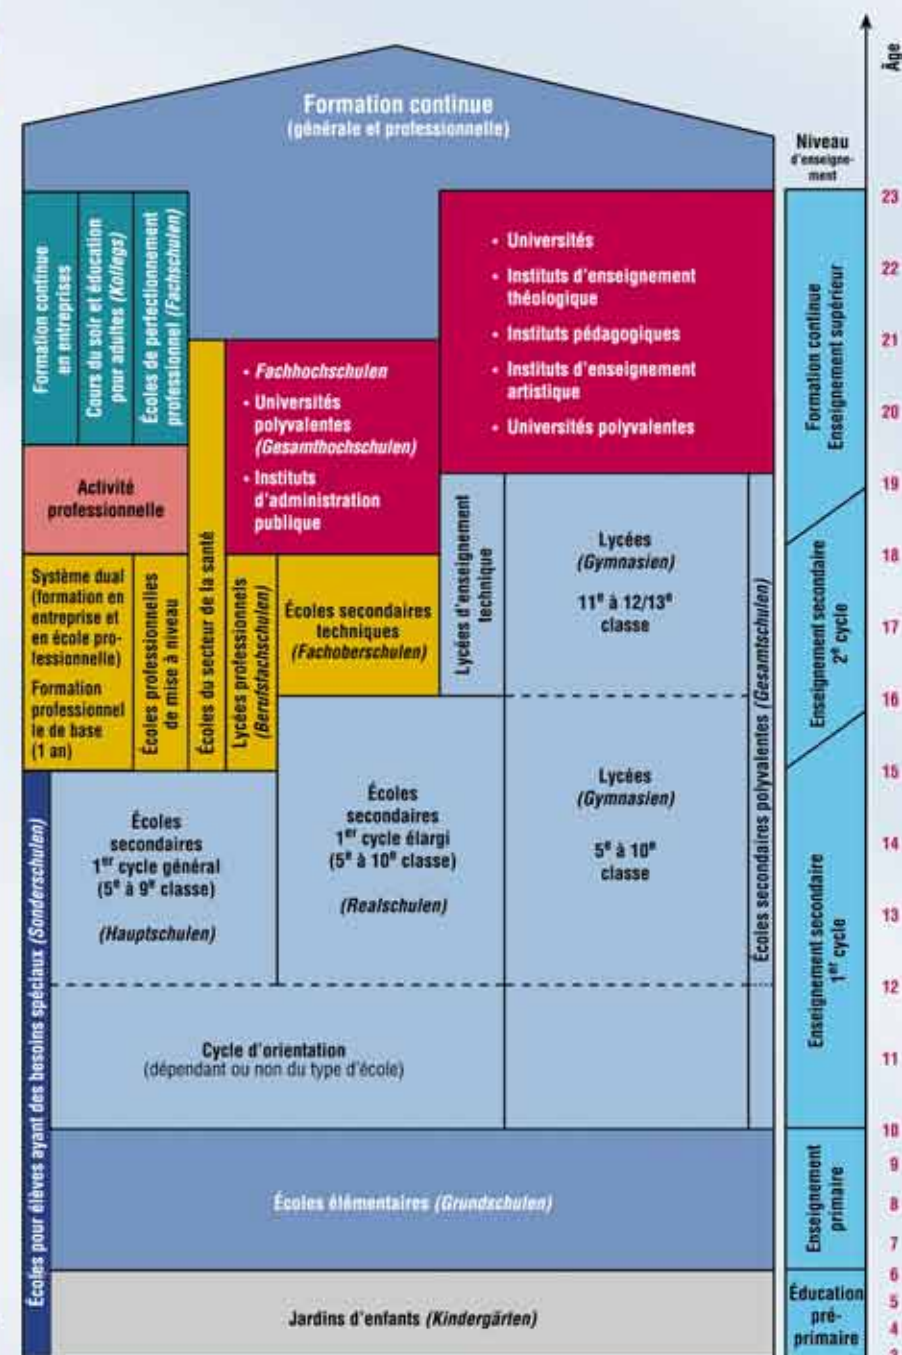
Âge

Formation continue
(générale et professionnelle)

Niveau d'enseignement

Formation continue en entreprises

Cours du soir et éducation pour adultes (Kollegs)

Écoles de perfectionnement professionnel (Fachschulen)

• Universités
• Instituts d'enseignement théologique
• Instituts pédagogiques
• Instituts d'enseignement artistique
• Universités polyvalentes

• Fachhochschulen
• Universités polyvalentes (Gesamthochschulen)
• Instituts d'administration publique

Activité professionnelle

Système dual (formation en entreprise et en école professionnelle)
Formation professionnelle de base (1 an)

Écoles professionnelles de mise à niveau

Écoles du secteur de la santé

Lycées professionnels (Berufsfachschulen)

Écoles secondaires techniques (Fachoberschulen)

Lycées d'enseignement technique

Lycées (Gymnasien)
11$^e$ à 12/13$^e$ classe

Écoles secondaires polyvalentes (Gesamtschulen)

Écoles secondaires 1$^{er}$ cycle général (5$^e$ à 9$^e$ classe)
(Hauptschulen)

Écoles secondaires 1$^{er}$ cycle élargi (5$^e$ à 10$^e$ classe)
(Realschulen)

Lycées (Gymnasien)
5$^e$ à 10$^e$ classe

Cycle d'orientation
(dépendant ou non du type d'école)

Écoles pour élèves ayant des besoins spéciaux (Sonderschulen)

Écoles élémentaires (Grundschulen)

Jardins d'enfants (Kindergärten)

Formation continue
Enseignement supérieur

Enseignement secondaire 2$^e$ cycle

Enseignement secondaire 1$^{er}$ cycle

Enseignement primaire

Éducation pré-primaire

23
22
21
20
19
18
17
16
15
14
13
12
11
10
9
8
7
6
5
4